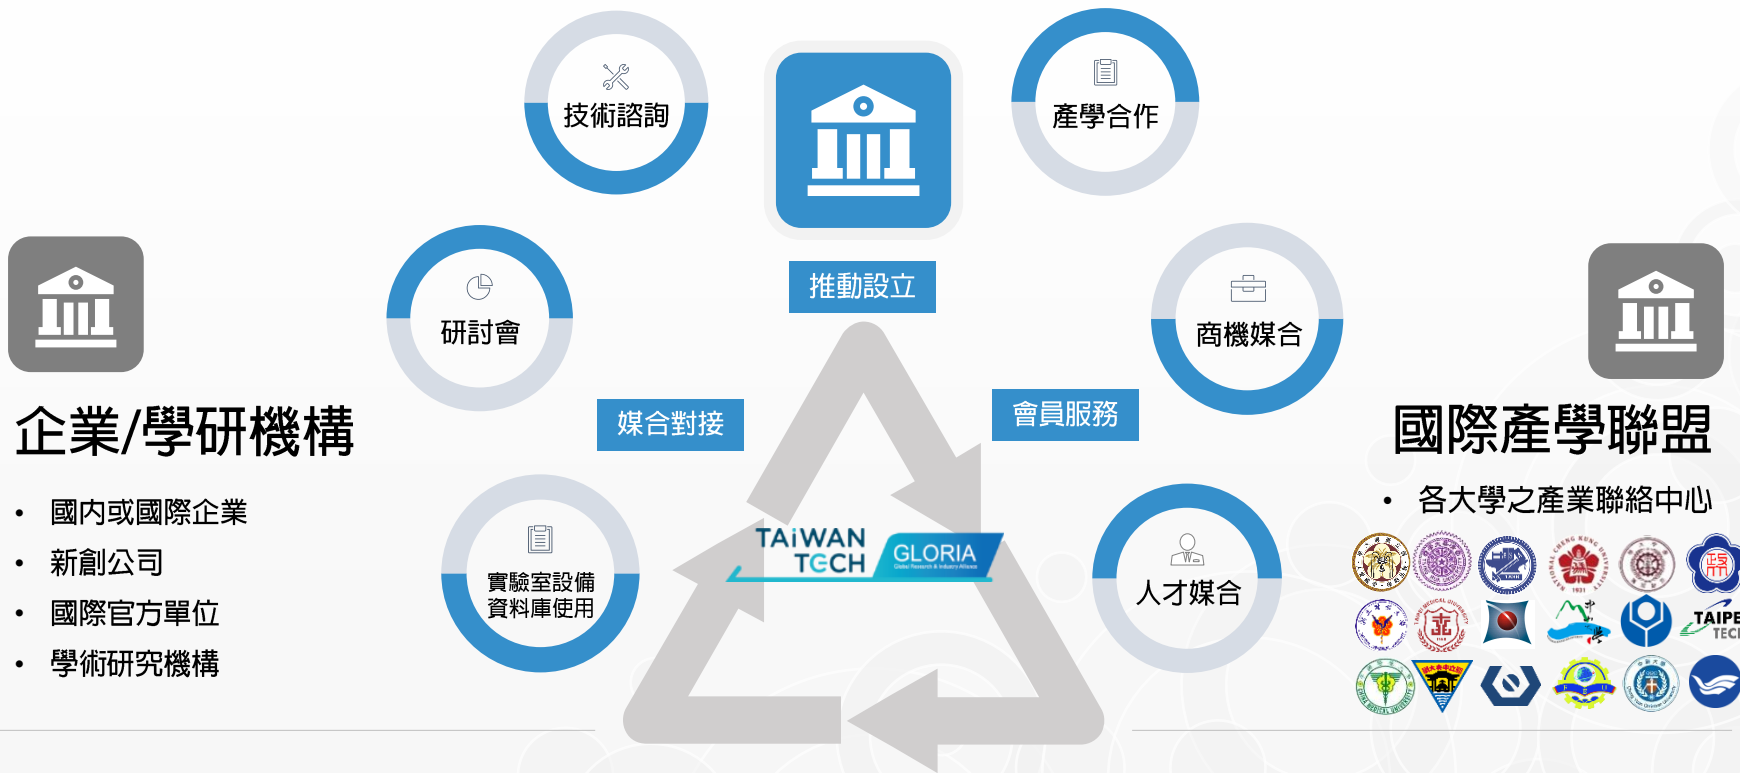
技術諮詢

產學合作

推動設立

研討會

商機媒合

企業/學研機構

媒合對接

會員服務

國際產學聯盟

• 國內或國際企業
• 新創公司
• 國際官方單位
• 學術研究機構

• 各大學之產業聯絡中心

實驗室設備資料庫使用

TAIWAN TECH GLORIA

人才媒合

TAIPE TECI